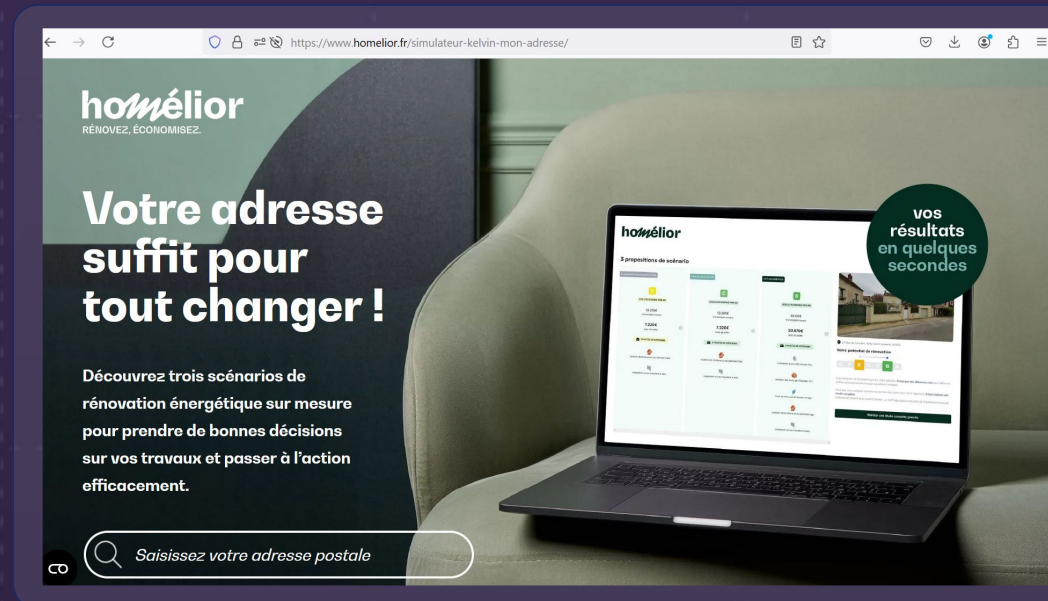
https://www.homelior.fr/simulateur-kelvin-mon-adresse/

homélior
RÉNOVEZ, ÉCONOMISEZ.

Votre adresse suffit pour tout changer !

Découvrez trois scénarios de rénovation énergétique sur mesure pour prendre de bonnes décisions sur vos travaux et passer à l'action efficacement.

Saisissez votre adresse postale

homélior

3 propositions de scénario

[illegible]

vos résultats en quelques secondes